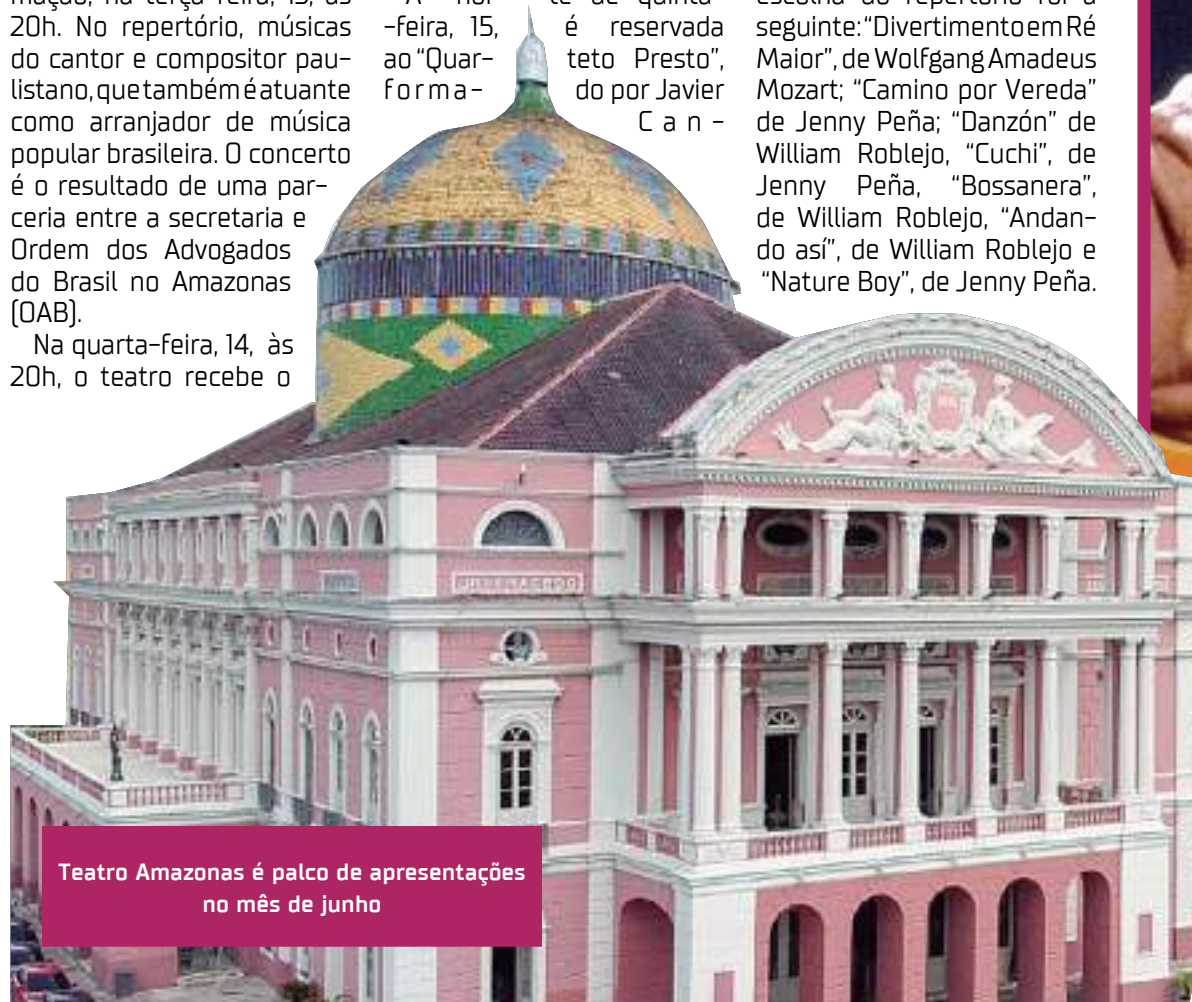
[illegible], na terça-feira, 13, às 20h. No repertório, músicas do cantor e compositor paulistano, que também é atuante como arranjador de música popular brasileira. O concerto é o resultado de uma parceria entre a secretaria e Ordem dos Advogados do Brasil no Amazonas (OAB).

Na quarta-feira, 14, às 20h, o teatro recebe o

A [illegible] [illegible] de quinta-feira, 15, é reservada ao "Quarteto Presto", formado por Javier Can-

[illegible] seguinte: "Divertimento em Ré Maior", de Wolfgang Amadeus Mozart; "Camino por Vereda" de Jenny Peña; "Danzón" de William Roblejo, "Cuchi", de Jenny Peña, "Bossanera", de William Roblejo, "Andando así", de William Roblejo e "Nature Boy", de Jenny Peña.

JULIO NABUCO

Teatro Amazonas é palco de apresentações no mês de junho